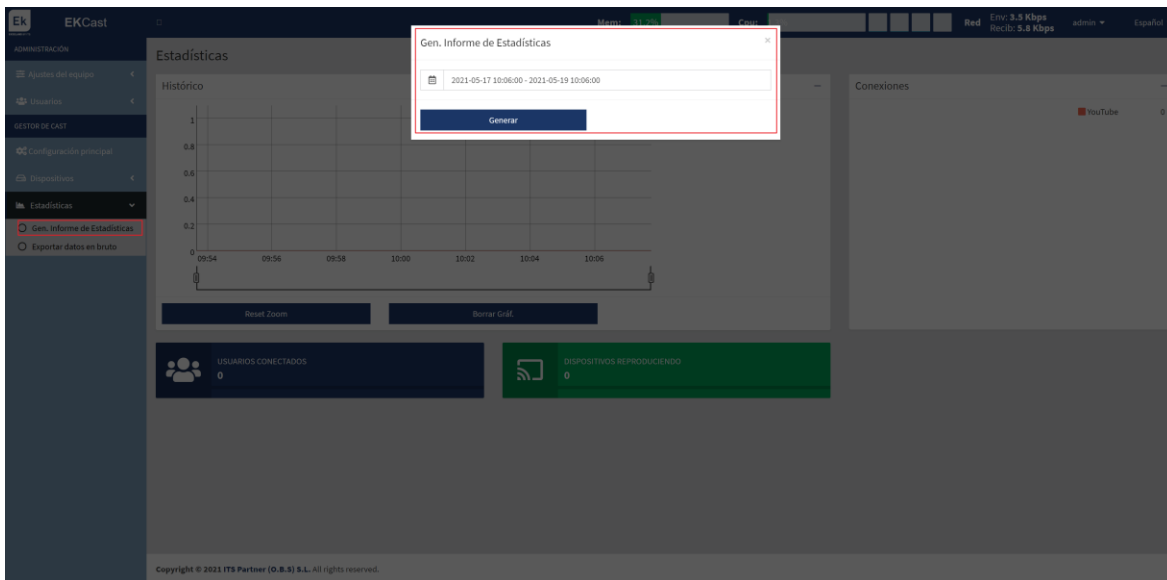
Ek EKCast

Mem: 11.2% Cpu:

Red Env: 3.5 Kbps Recib: 5.8 Kbps admin Español

ADMINISTRACIÓN
Ajustes del equipo
Usuarios
GESTOR DE CAST
Configuración principal
Dispositivos
Estadísticas
Gen. Informe de Estadísticas
Exportar datos en bruto

Estadísticas

Histórico

1
0.8
0.6
0.4
0.2
0
09:54 09:56 09:58 10:00 10:02 10:04 10:06

Reset Zoom
Borrar Gráf.

Conexiones
YouTube 0

Gen. Informe de Estadísticas
×
2021-05-17 10:06:00 - 2021-05-19 10:06:00
Generar

USUARIOS CONECTADOS
0

DISPOSITIVOS REPRODUCIENDO
0

Copyright © 2021 ITS Partner (O.B.S) S.L. All rights reserved.